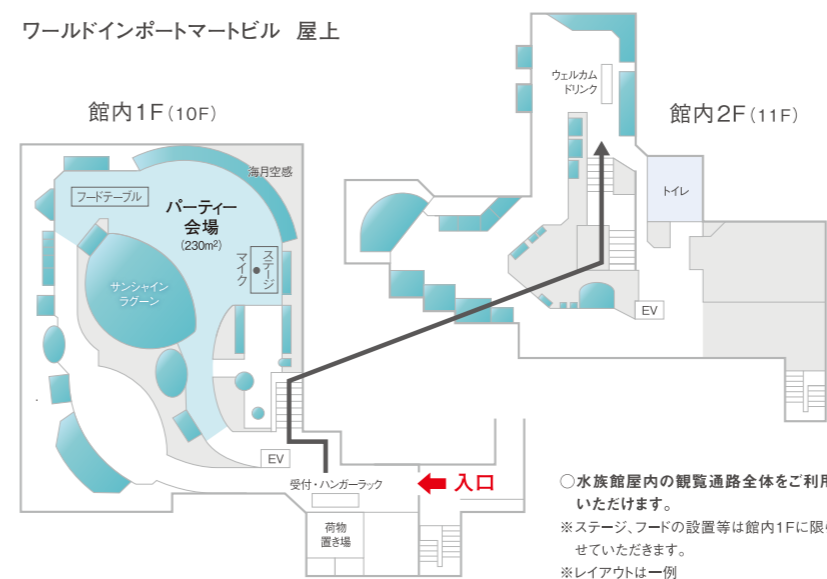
ワールドインポートマートビル 屋上

館内1F（10F）

館内2F（11F）

ウェルカムドリンク

トイレ

海月空感

フードテーブル

パーティー会場
(230m$^2$)

ステージ

マイク

サンシャインラグーン

EV

EV

受付・ハンガーラック

荷物置き場

入口

○水族館屋内の観覧通路全体をご利用
いただけます。

※ステージ、フードの設置等は館内1Fに限
せていただきます。

※レイアウトは一例